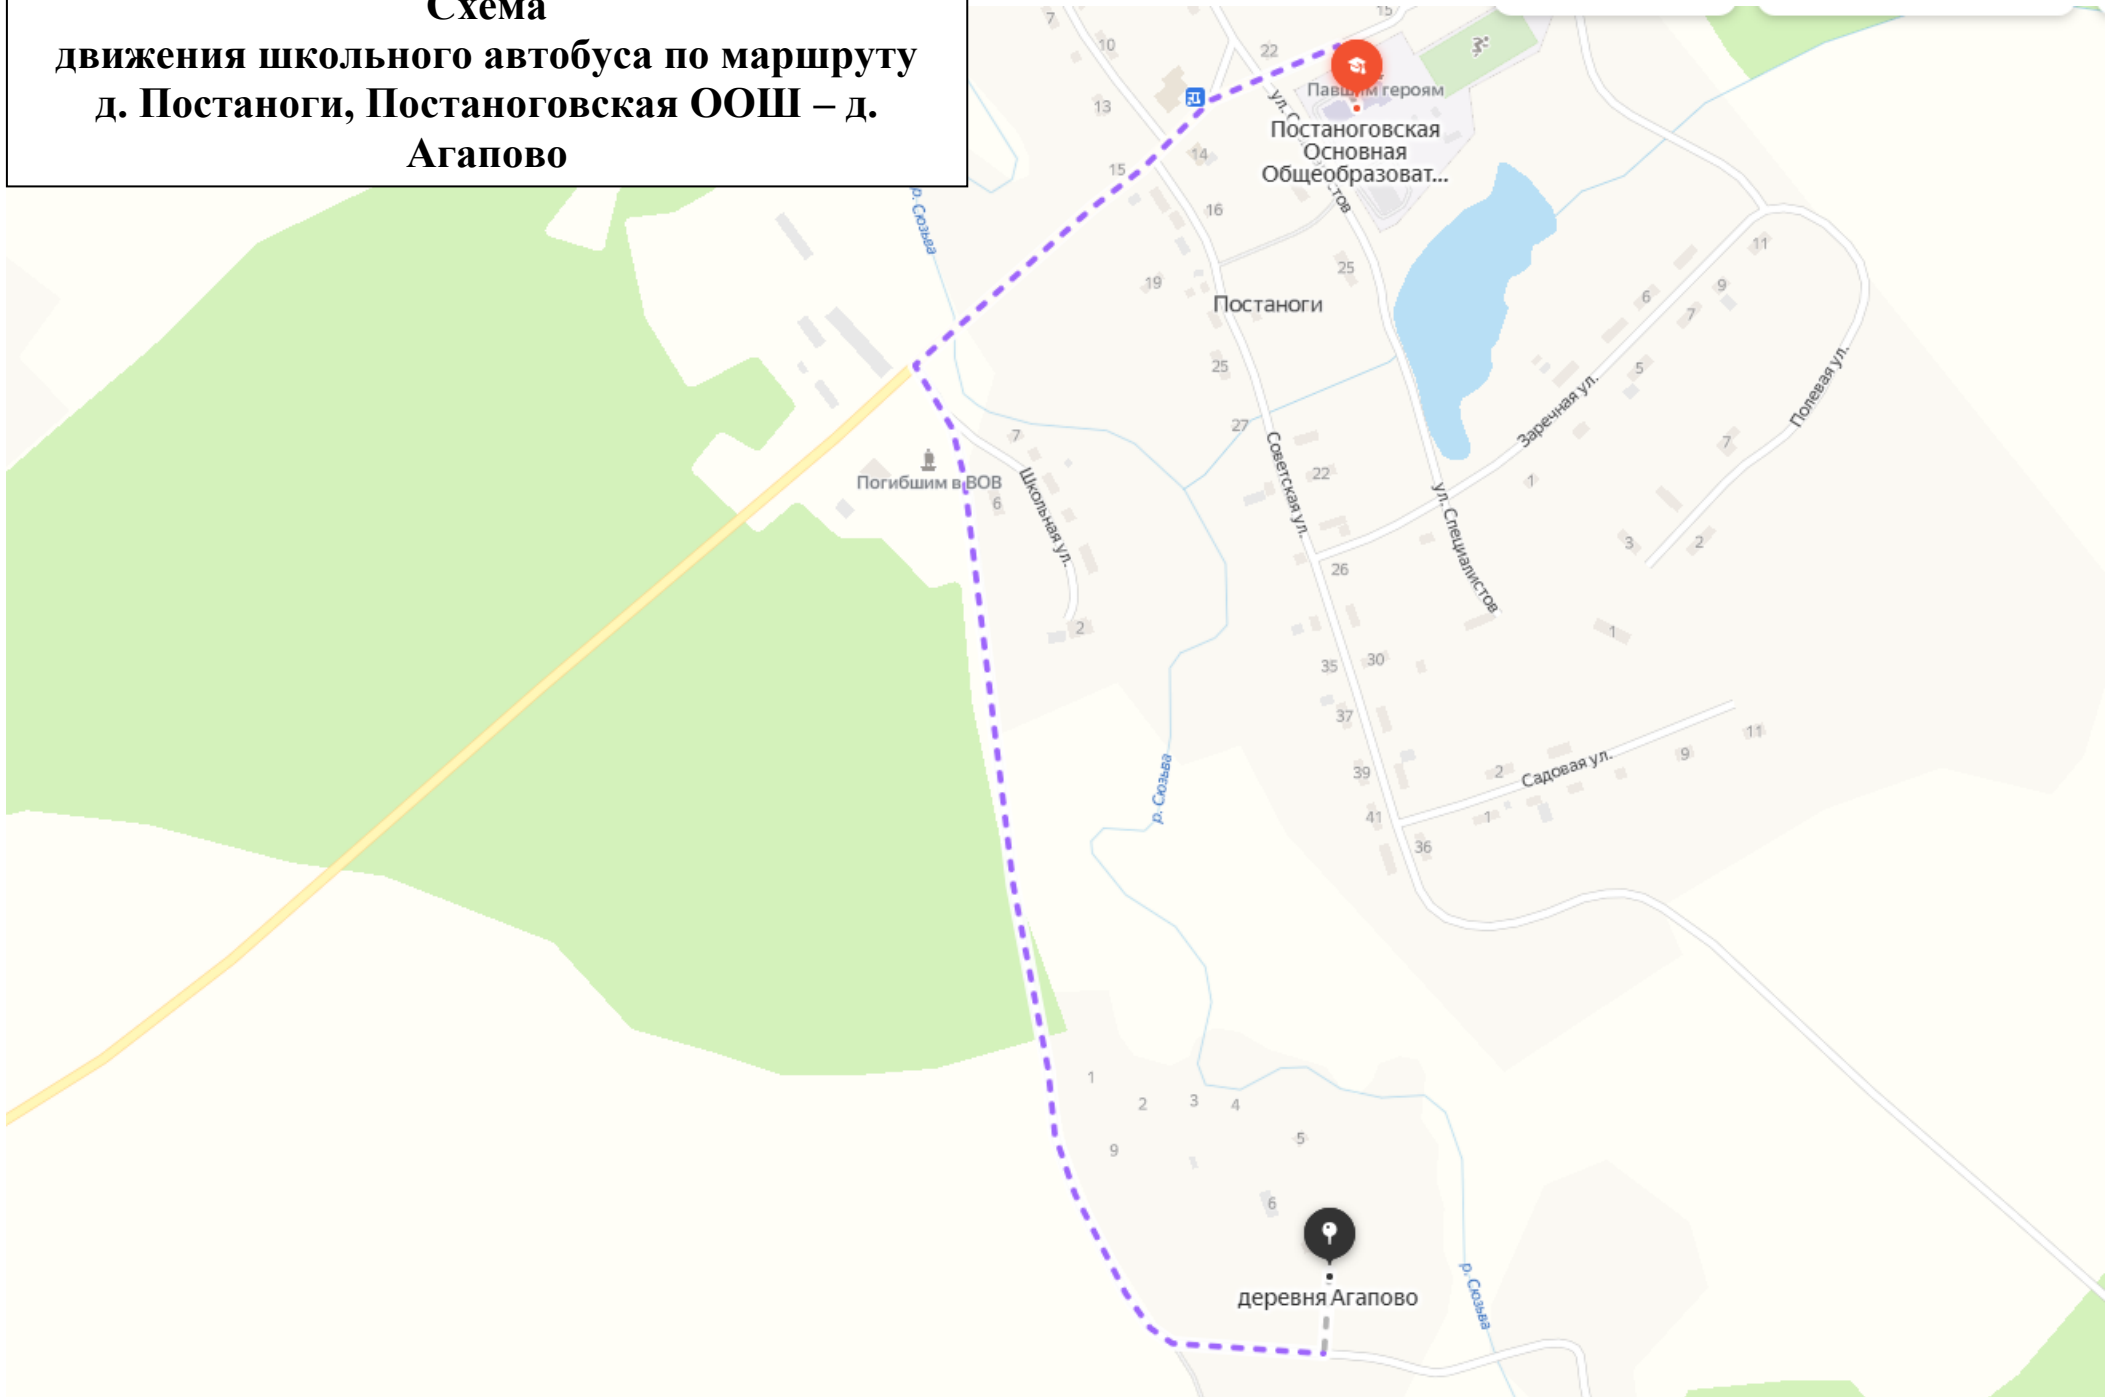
Схема
движения школьного автобуса по маршруту д. Постаноги, Постаноговская ООШ – д. Агапово

Павшим героям
Постаноговская Основная Общеобразоват...
Постаноги
Погибшим в ВОВ
р. Сюзьва
Школьная ул.
Советская ул.
ул. Специалистов
Заречная ул.
Полевая ул.
Садовая ул.
деревня Агапово
р. Сюзьва
р. Сюзьва
7
10
13
15
22
14
16
19
25
25
27
22
26
7
6
2
35
30
37
39
41
36
11
9
6
7
5
7
1
3
2
1
2
1
9
11
15
1
2
3
4
5
9
6